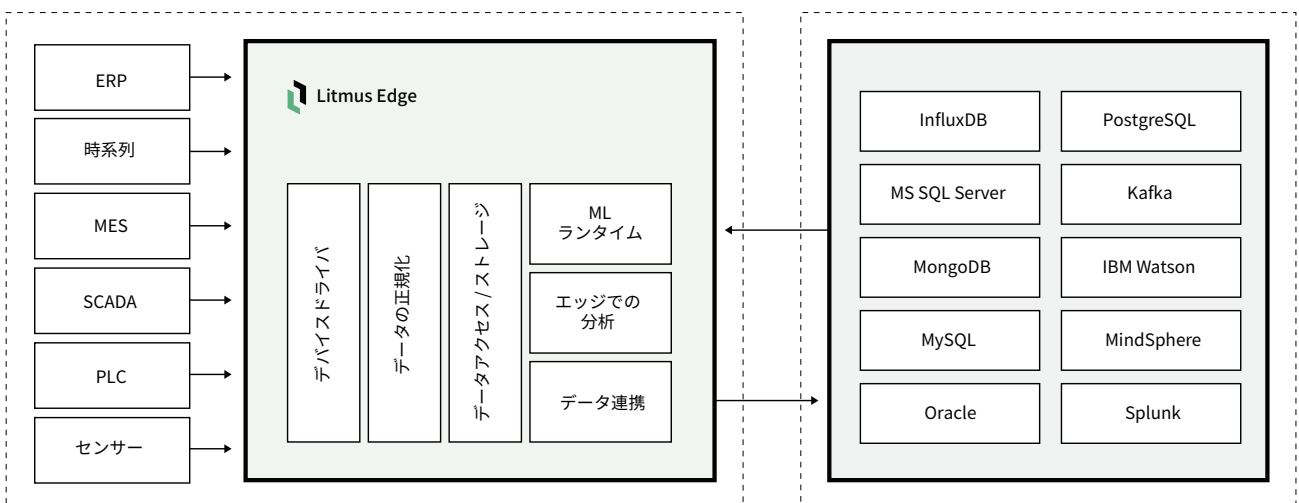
ERP

時系列

MES

SCADA

PLC

センサー

Litmus Edge

デバイスドライバ

データの正規化

データアクセス/ストレージ

ML
ランタイム

エッジでの
分析

データ連携

InfluxDB

PostgreSQL

MS SQL Server

Kafka

MongoDB

IBM Watson

MySQL

MindSphere

Oracle

Splunk